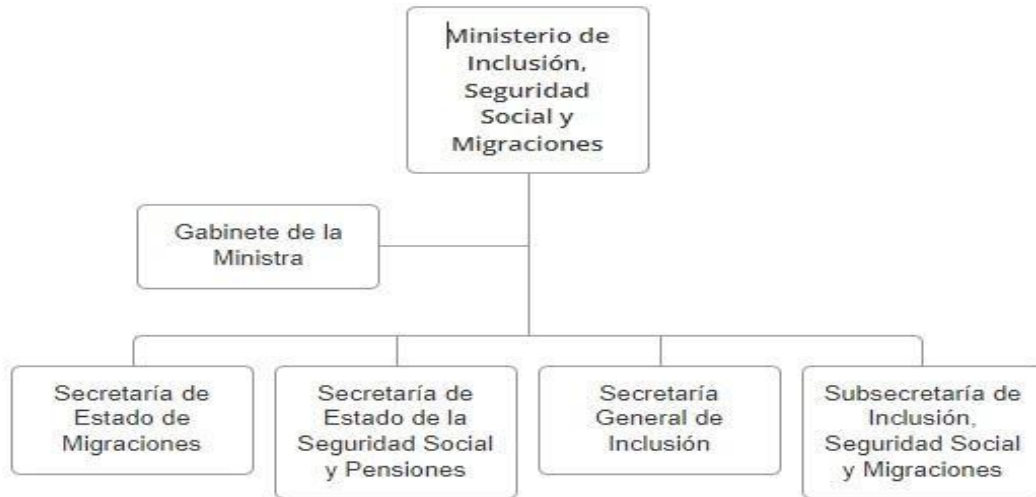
Ministerio de Inclusión, Seguridad Social y Migraciones

Gabinete de la Ministra

Secretaría de Estado de Migraciones

Secretaría de Estado de la Seguridad Social y Pensiones

Secretaría General de Inclusión

Subsecretaría de Inclusión, Seguridad Social y Migraciones